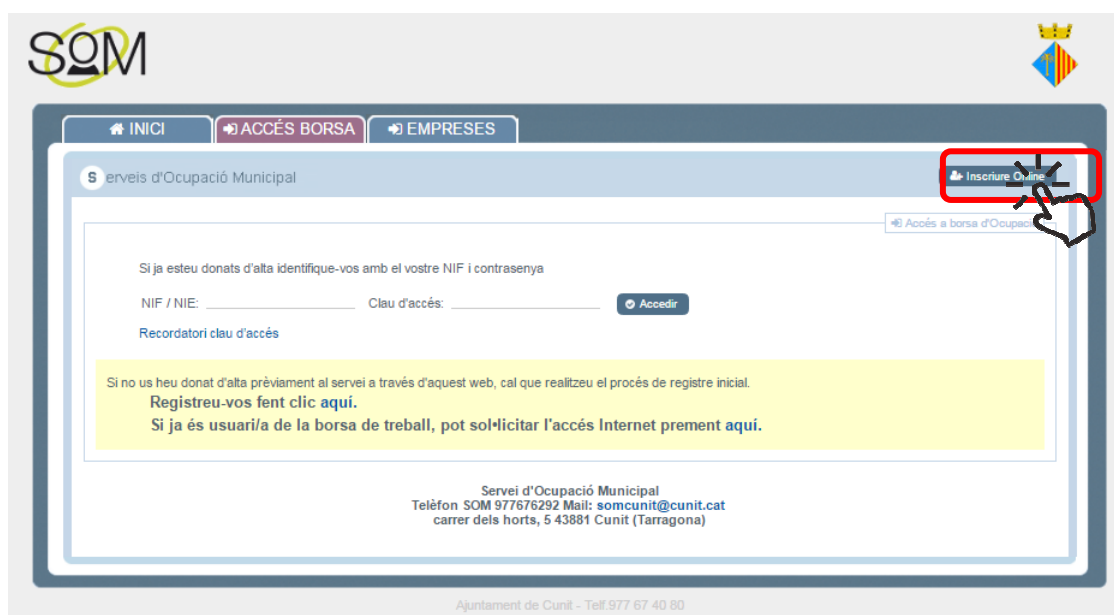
SOM

INICI
ACCÉS BORSA
EMPRESES

Serveis d'Ocupació Municipal

Inscriure Online

Accés a borsa d'Ocupació

Si ja esteu donats d'alta identifique-vos amb el vostre NIF i contrasenya

NIF / NIE:
Clau d'accés:
Accedir

Recordatori clau d'accés

Si no us heu donat d'alta prèviament al servei a través d'aquest web, cal que realitzeu el procés de registre inicial.

Registreu-vos fent clic aquí.

Si ja és usuari/a de la borsa de treball, pot sol•licitar l'accés Internet prement aquí.

Servei d'Ocupació Municipal
Telèfon SOM 977676292 Mail: somcunit@cunit.cat
carrer dels horts, 5 43881 Cunit (Tarragona)

Ajuntament de Cunit - Telf.977 67 40 80